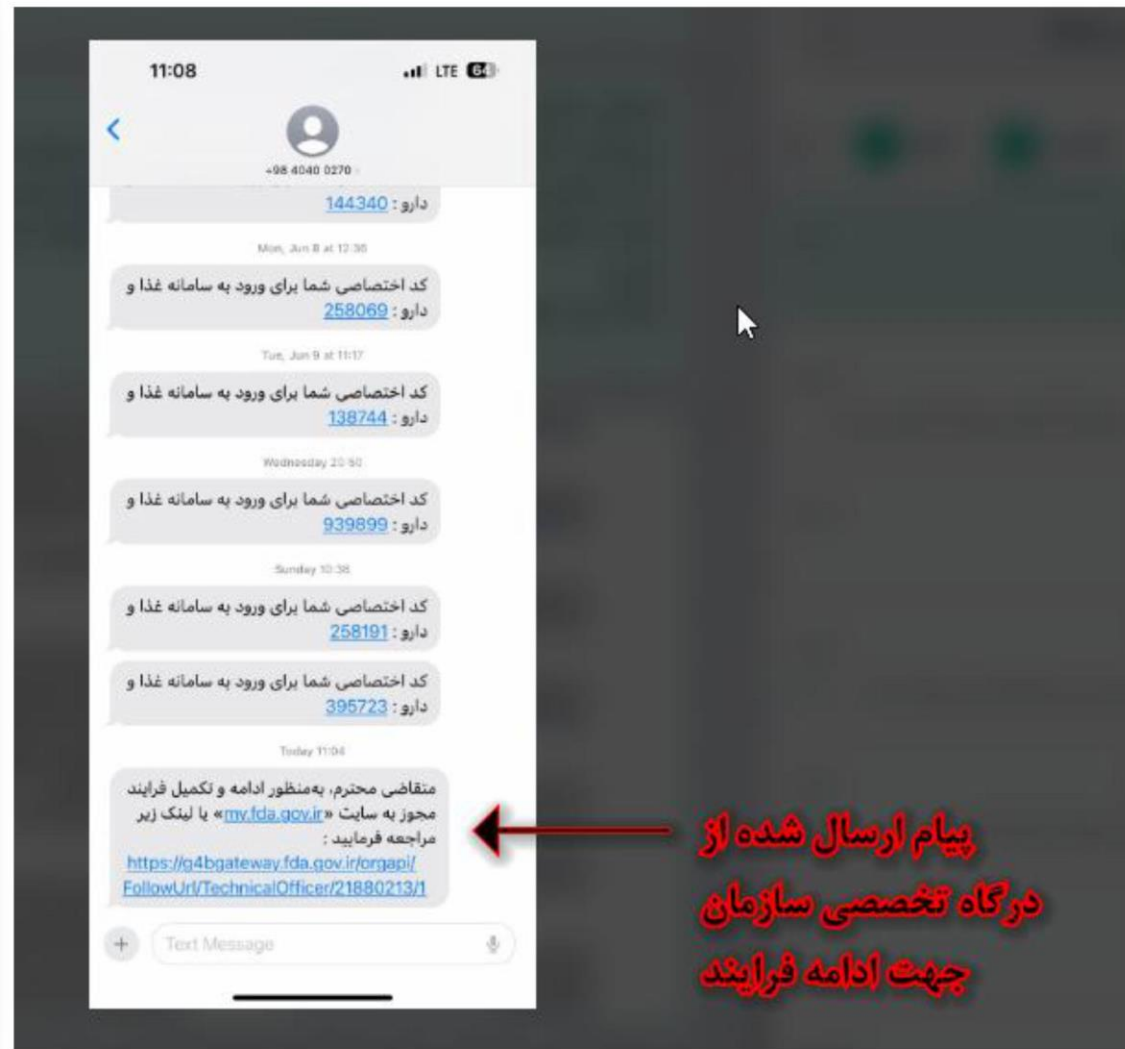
11:08
LTE 64

+98 4040 0270

دارو : 144340

Mon, Jun 8 at 12:36

کد اختصاصی شما برای ورود به سامانه غذا و دارو : 258069

Tue, Jun 9 at 11:17

کد اختصاصی شما برای ورود به سامانه غذا و دارو : 138744

Wednesday 20:50

کد اختصاصی شما برای ورود به سامانه غذا و دارو : 939899

Sunday 10:36

کد اختصاصی شما برای ورود به سامانه غذا و دارو : 258191

کد اختصاصی شما برای ورود به سامانه غذا و دارو : 395723

Today 11:04

متقاضی محترم، به‌منظور ادامه و تکمیل فرایند مجوز به سایت «my.fda.gov.ir» یا لینک زیر مراجعه فرمایید :
https://g4bgateway.fda.gov.ir/orgapi/FollowUrl/TechnicalOfficer/21880213/1

Text Message

پیام ارسال شده از درگاه تخصصی سازمان جهت ادامه فرایند